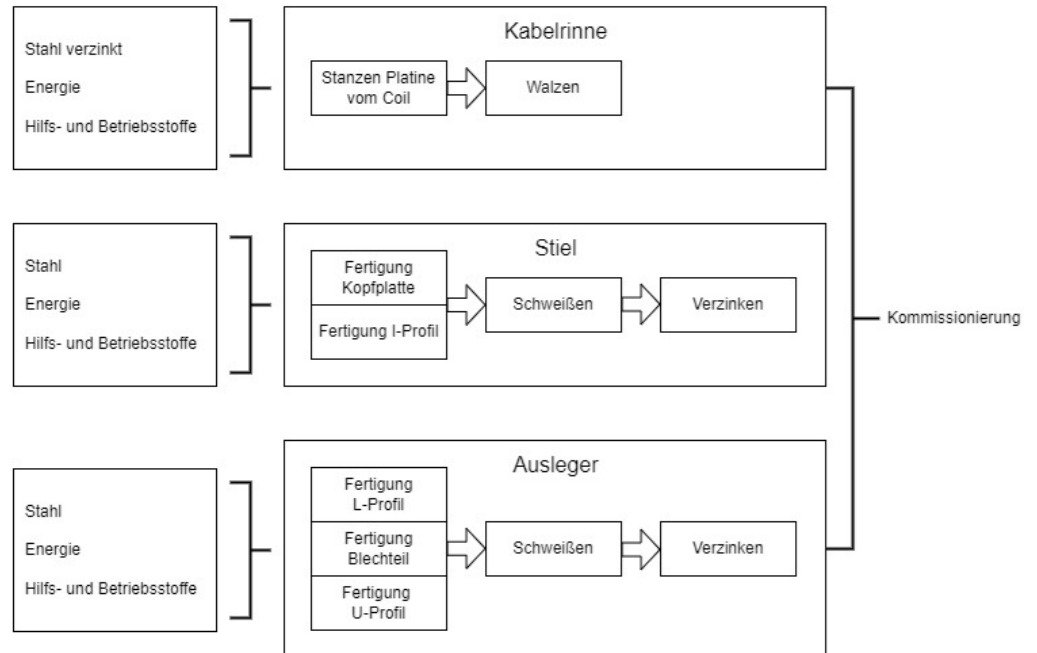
Stahl verzinkt

Energie

Hilfs- und Betriebsstoffe

Kabelrinne

Stanzen Platine vom Coil

Walzen

Stahl

Energie

Hilfs- und Betriebsstoffe

Stiel

Fertigung Kopfplatte

Fertigung I-Profil

Schweißen

Verzinken

Kommissionierung

Stahl

Energie

Hilfs- und Betriebsstoffe

Ausleger

Fertigung L-Profil

Fertigung Blechteil

Fertigung U-Profil

Schweißen

Verzinken